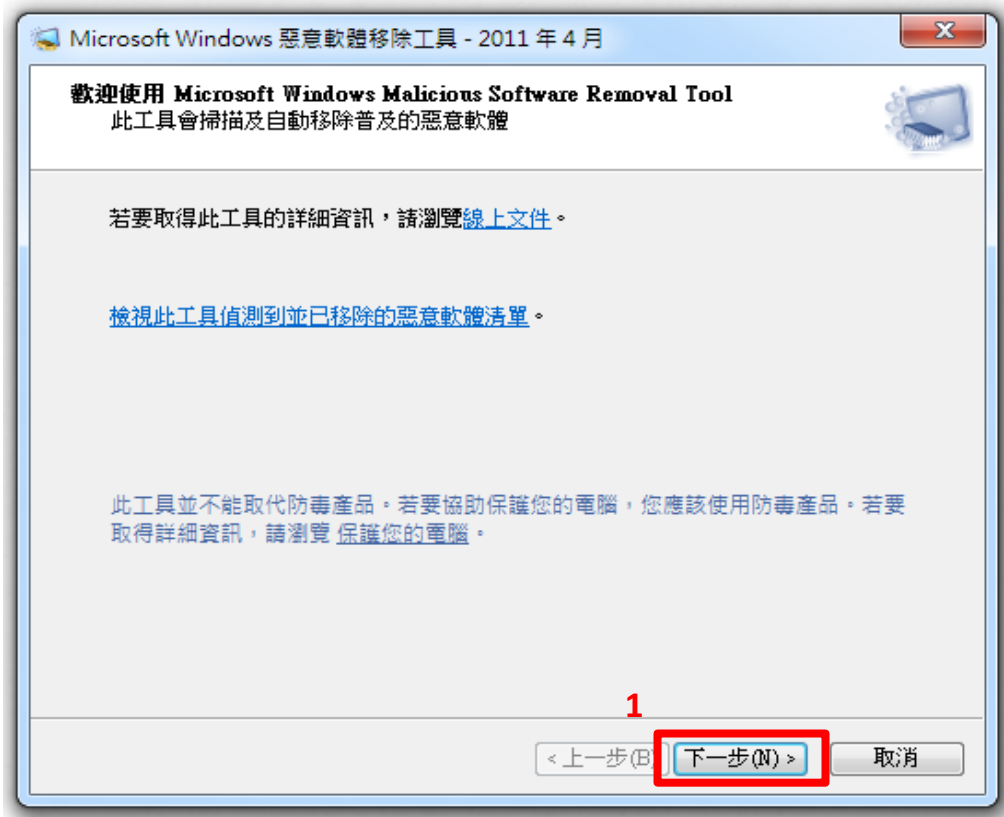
Microsoft Windows 惡意軟體移除工具 - 2011 年 4 月

X

歡迎使用 Microsoft Windows Malicious Software Removal Tool
此工具會掃描及自動移除普及的惡意軟體

若要取得此工具的詳細資訊，請瀏覽線上文件。

檢視此工具偵測到並已移除的惡意軟體清單。

此工具並不能取代防毒產品。若要協助保護您的電腦，您應該使用防毒產品。若要取得詳細資訊，請瀏覽 保護您的電腦。

1

< 上一步(B)

下一步(N) >

取消